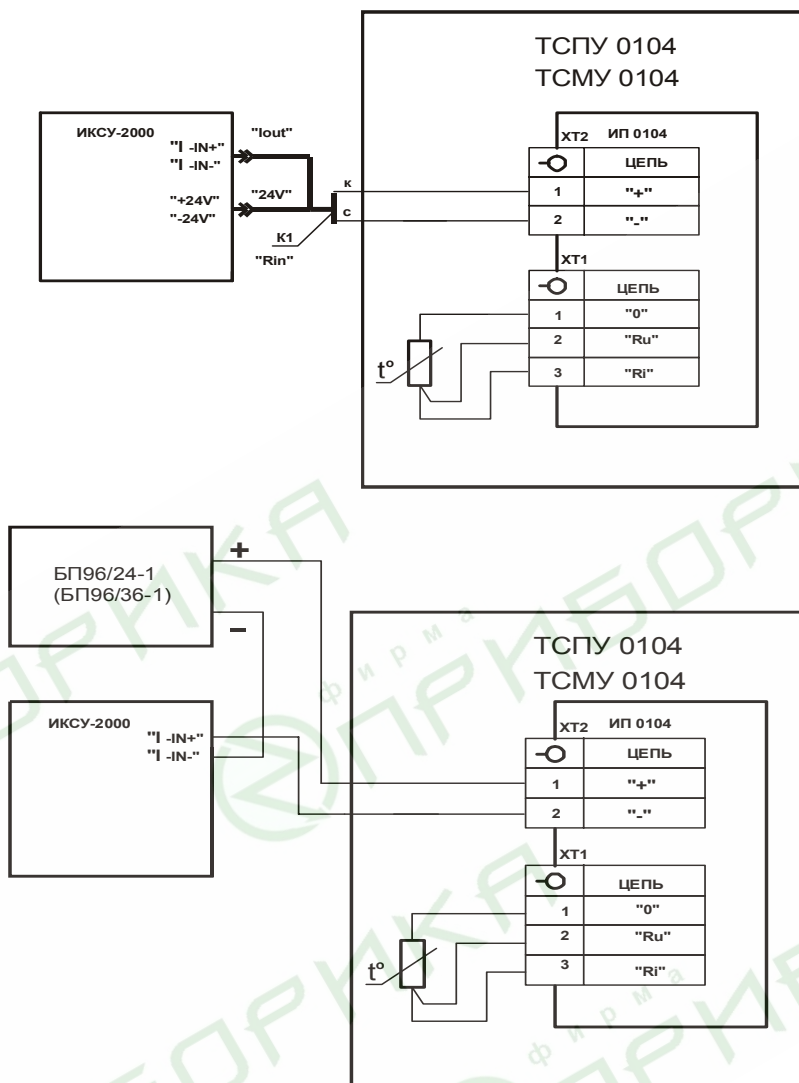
ТСПУ 0104
ТСМУ 0104

ИКСУ-2000
"I -IN+"
"I -IN-"
"+24V"
"-24V"
"Iout"
"24V"
К1
"Rin"
к
с

ХТ2 ИП 0104

| -O | ЦЕПЬ |
|---|---|
| 1 | "+" |
| 2 | "-" |

ХТ1

| -O | ЦЕПЬ |
|---|---|
| 1 | "0" |
| 2 | "Ru" |
| 3 | "Ri" |

t°

БП96/24-1
(БП96/36-1)
+
–

ТСПУ 0104
ТСМУ 0104

ИКСУ-2000
"I -IN+"
"I -IN-"

ХТ2 ИП 0104

| -O | ЦЕПЬ |
|---|---|
| 1 | "+" |
| 2 | "-" |

ХТ1

| -O | ЦЕПЬ |
|---|---|
| 1 | "0" |
| 2 | "Ru" |
| 3 | "Ri" |

t°

фирма ПРИКА